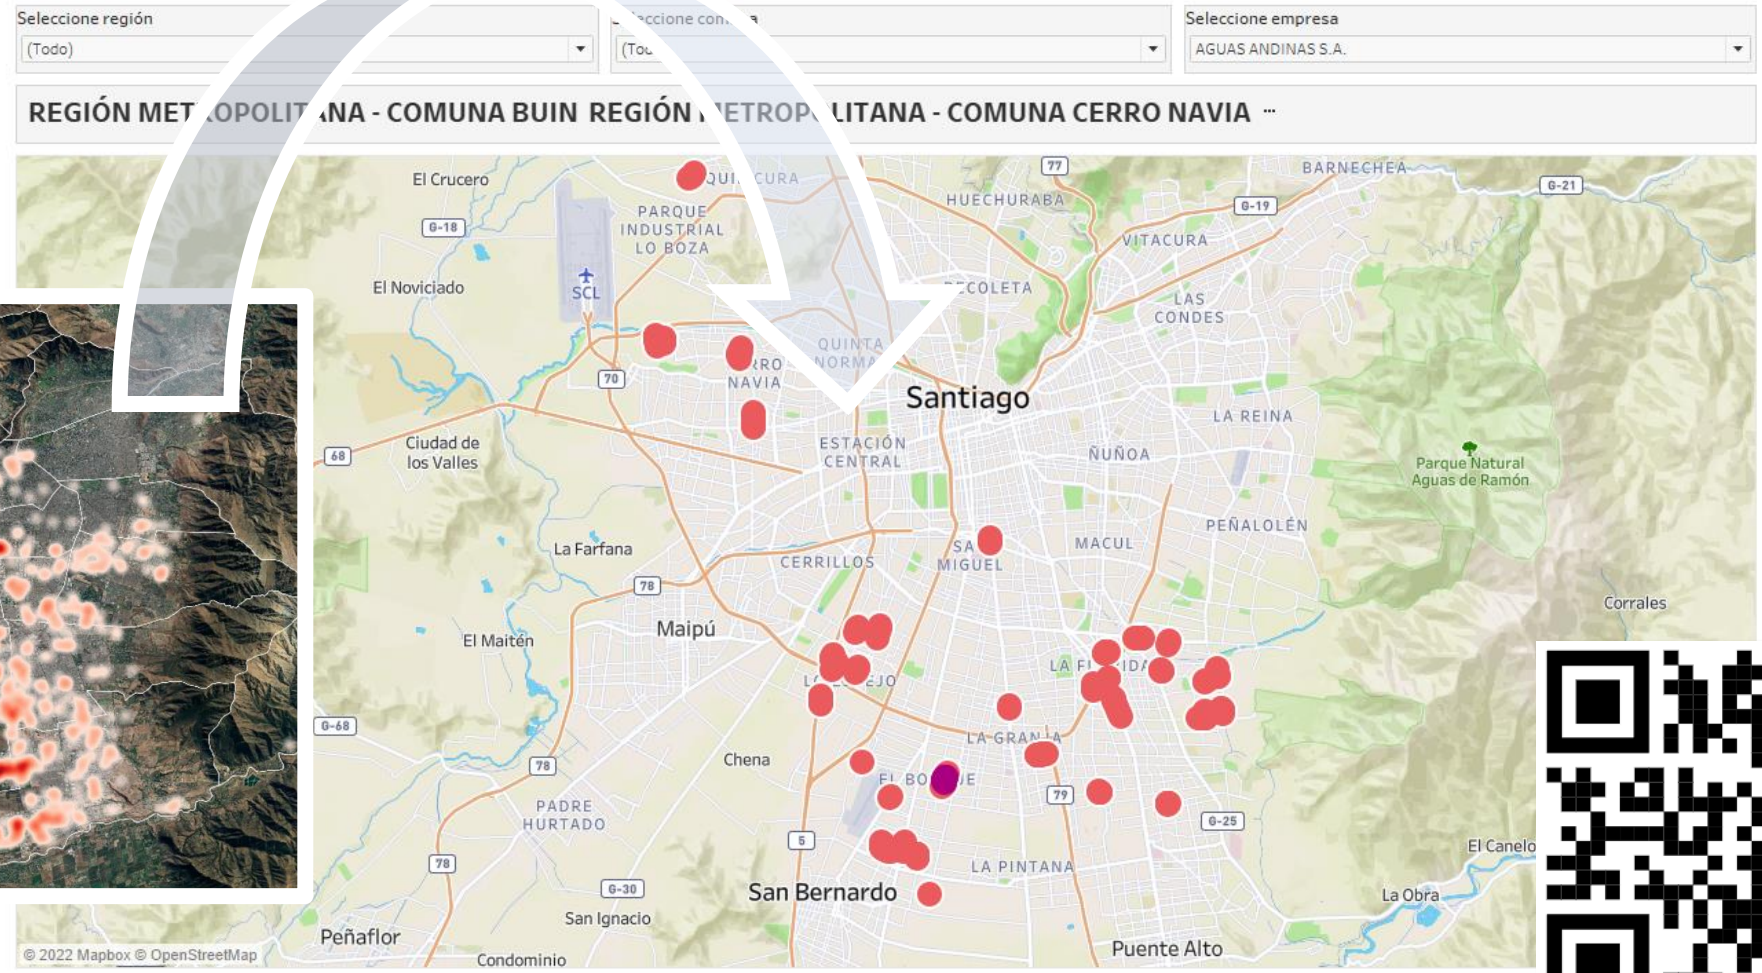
Seleccione región
(Todo)
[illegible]ccione con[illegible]
(To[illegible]
Seleccione empresa
AGUAS ANDINAS S.A.

REGIÓN MET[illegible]OPOLIT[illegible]NA - COMUNA BUIN REGIÓN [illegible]ETROP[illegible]LITANA - COMUNA CERRO NAVIA ...

El Crucero
QUI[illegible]CURA
PARQUE INDUSTRIAL LO BOZA
77
HUECHURABA
BARNECHEA
G-21
G-19
G-18
VITACURA
El Noviciado
SCL
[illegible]ECOLETA
LAS CONDES
QUINTA NORMA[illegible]
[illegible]RRO NAVIA
70
Santiago
LA REINA
68
Ciudad de los Valles
ESTACIÓN CENTRAL
ÑUÑOA
Parque Natural Aguas de Ramón
PEÑALOLÉN
La Farfana
SA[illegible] MIGUEL
MACUL
CERRILLOS
78
Corrales
Maipú
El Maitén
LA F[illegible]IDA
L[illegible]EJO
G-68
LA GRAN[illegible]A
78
Chena
EL BO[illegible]UE
79
PADRE HURTADO
G-25
5
El Canelo
78
LA PINTANA
G-30
San Bernardo
La Obra
San Ignacio
Peñaflor
Puente Alto
Condominio
© 2022 Mapbox © OpenStreetMap